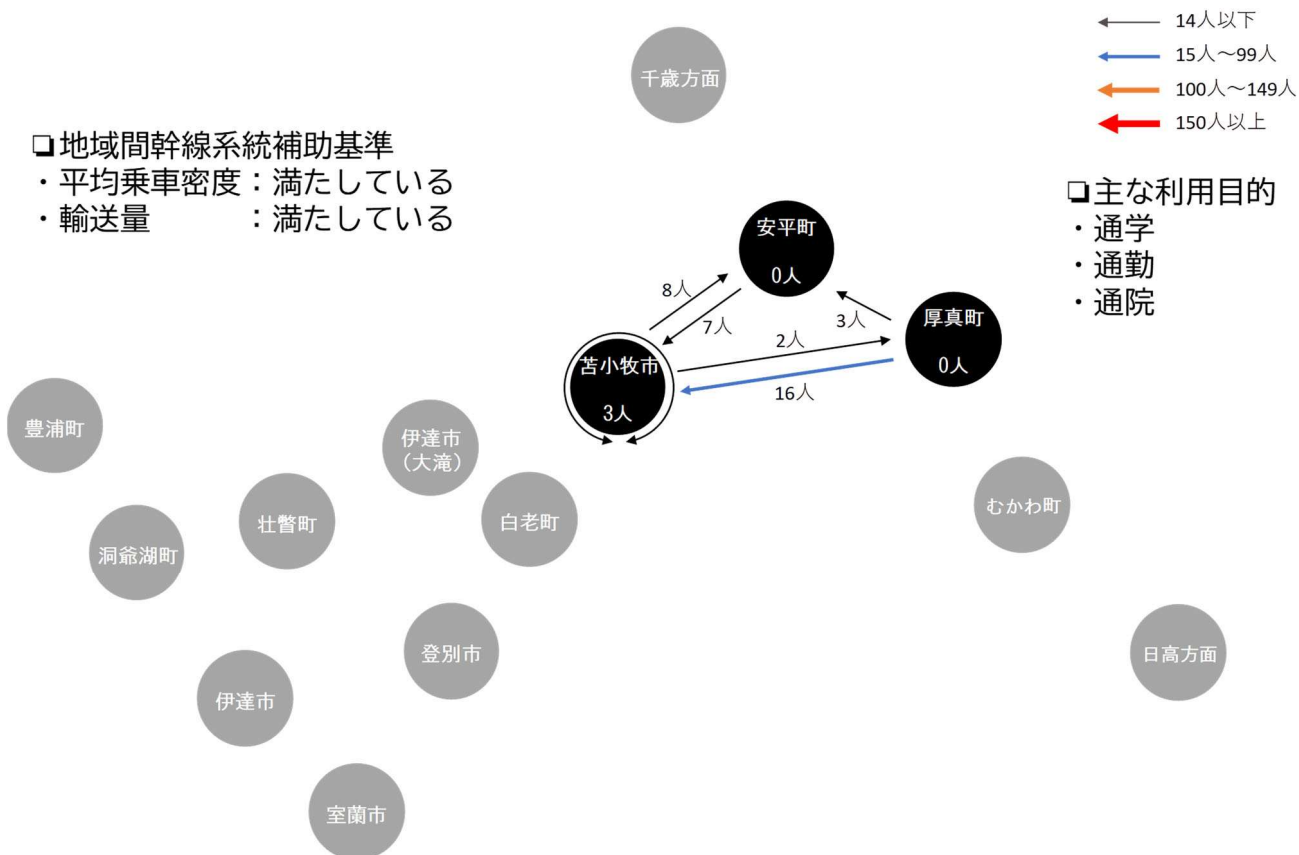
14人以下
15人～99人
100人～149人
150人以上

千歳方面

❏地域間幹線系統補助基準
・平均乗車密度：満たしている
・輸送量　　　：満たしている

❏主な利用目的
・通学
・通勤
・通院

安平町
0人

8人
7人
3人

厚真町
0人

2人

苫小牧市
3人

16人

豊浦町

伊達市
（大滝）

壮瞥町

白老町

むかわ町

洞爺湖町

登別市

日高方面

伊達市

室蘭市